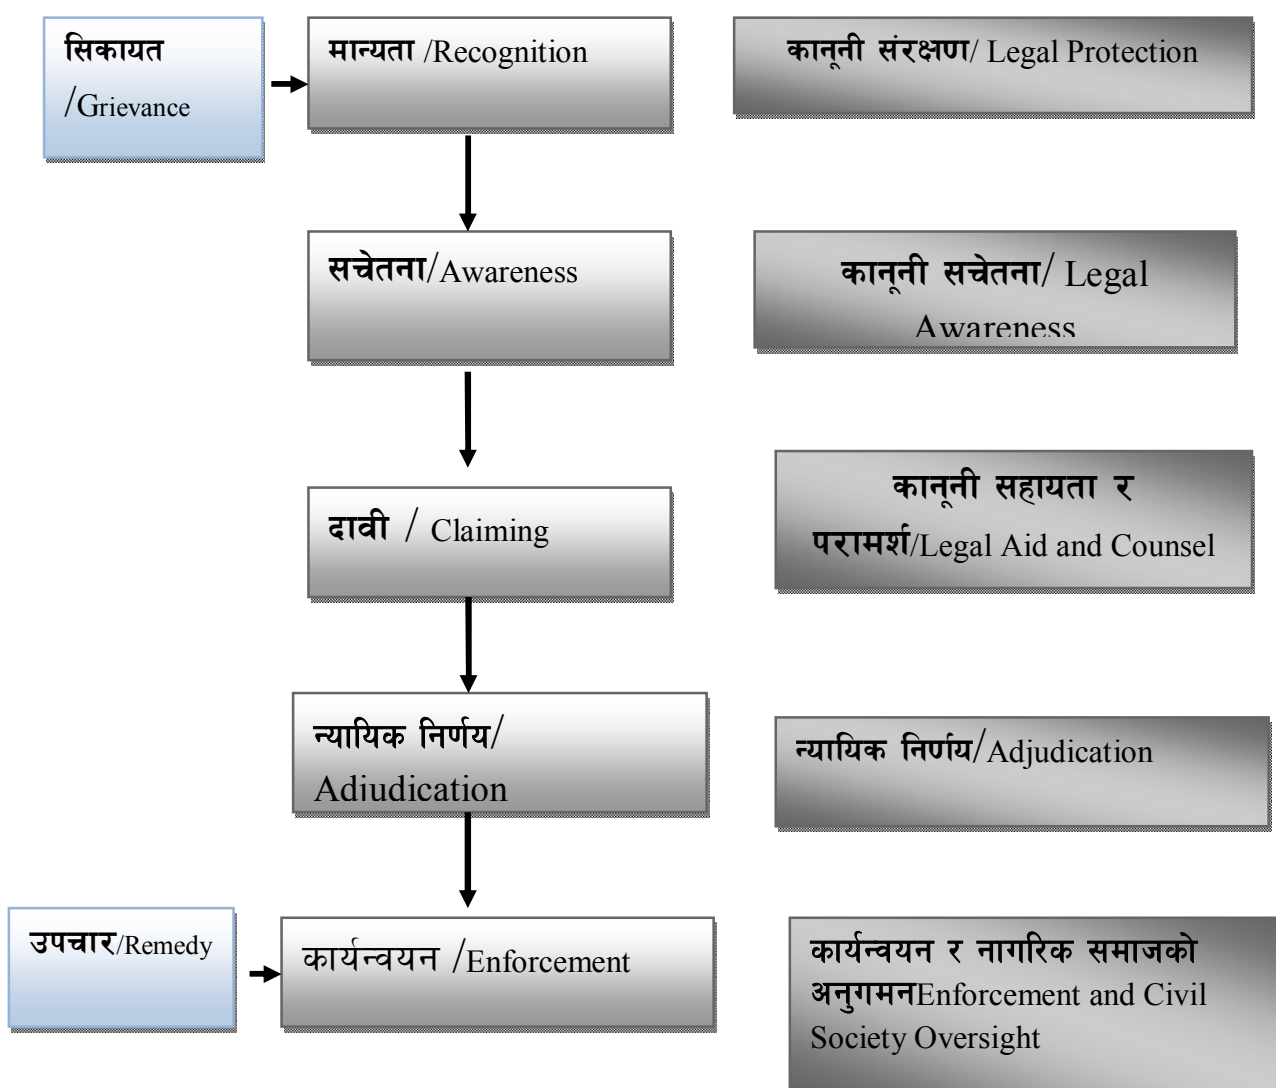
सिकायत /Grievance

मान्यता /Recognition

कानूनी संरक्षण/ Legal Protection

सचेतना/Awareness

कानूनी सचेतना/ Legal Awareness

दावी / Claiming

कानूनी सहायता र परामर्श/Legal Aid and Counsel

न्यायिक निर्णय/ Adiudication

न्यायिक निर्णय/Adjudication

उपचार/Remedy

कार्यन्वयन /Enforcement

कार्यन्वयन र नागरिक समाजको अनुगमनEnforcement and Civil Society Oversight